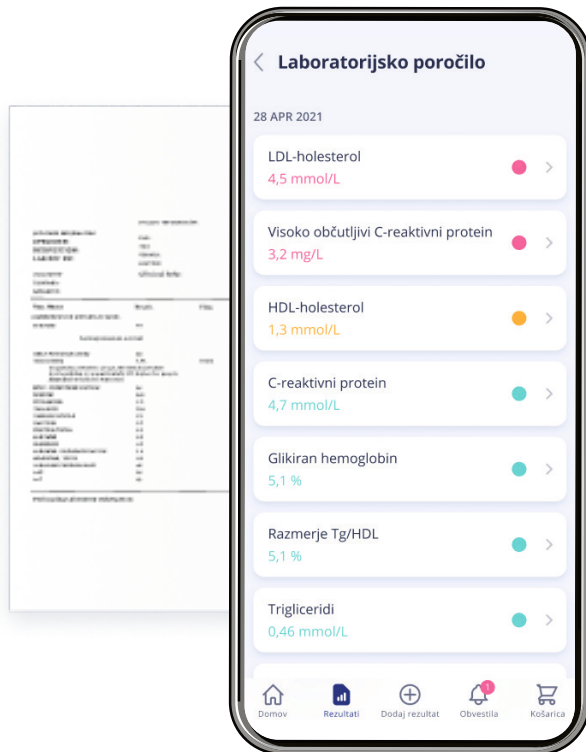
Laboratorijsko poročilo

28 APR 2021

LDL-holesterol
4,5 mmol/L

Visoko občutljivi C-reaktivni protein
3,2 mg/L

HDL-holesterol
1,3 mmol/L

C-reaktivni protein
4,7 mmol/L

Glikiran hemoglobin
5,1 %

Razmerje Tg/HDL
5,1 %

Trigliceridi
0,46 mmol/L

Domov
Rezultati
Dodaj rezultat
1
Obvestila
Košarica